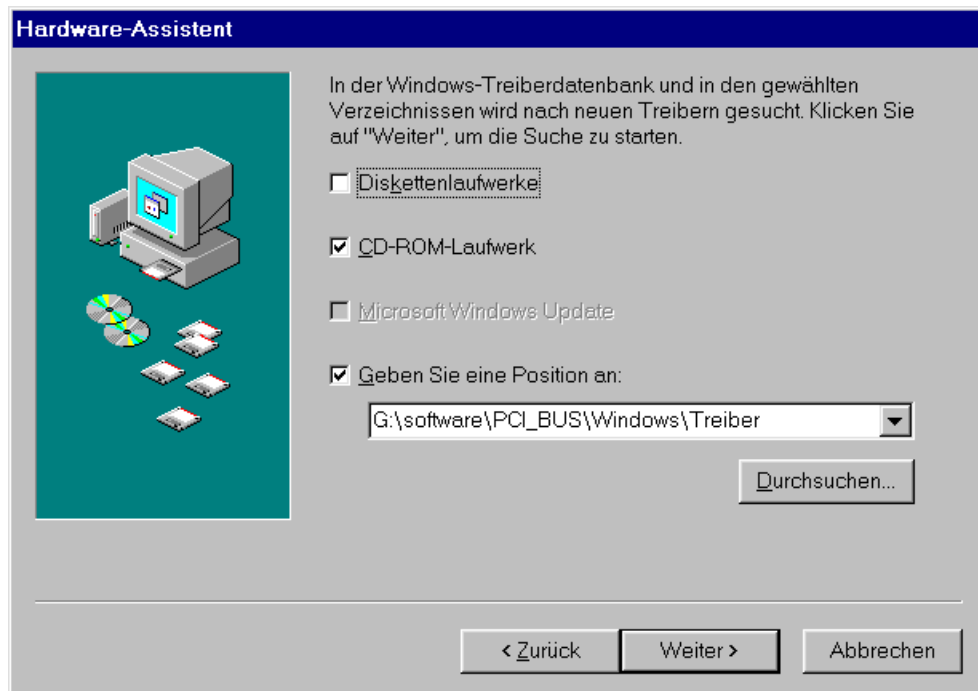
Hardware-Assistent

In der Windows-Treiberdatenbank und in den gewählten Verzeichnissen wird nach neuen Treibern gesucht. Klicken Sie auf "Weiter", um die Suche zu starten.

☐ Diskettenlaufwerke

☑ CD-ROM-Laufwerk

☐ Microsoft Windows Update

☑ Geben Sie eine Position an:

G:\software\PCI_BUS\Windows\Treiber

Durchsuchen...

< Zurück | Weiter > | Abbrechen